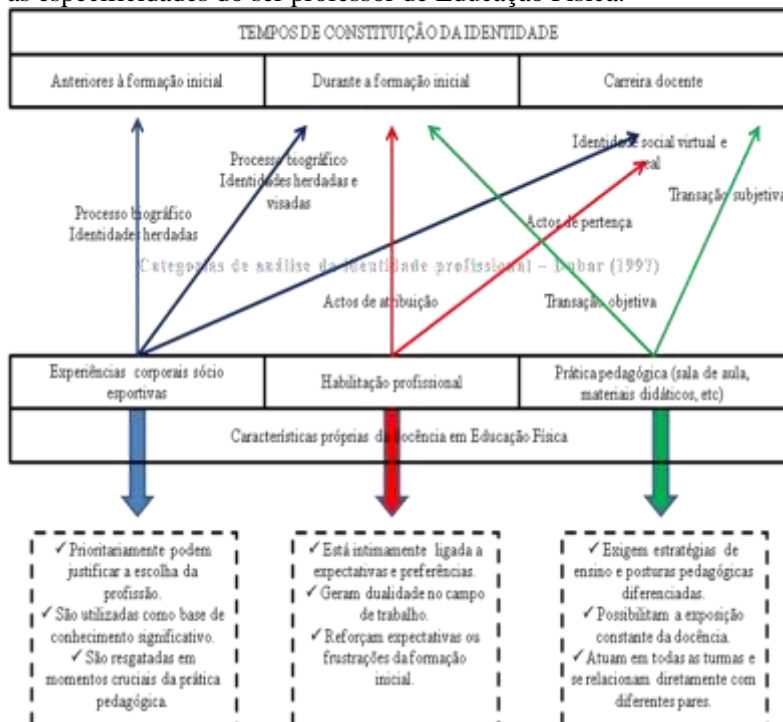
as especificidades do ser professor de Educação Física.

TEMPOS DE CONSTITUIÇÃO DA IDENTIDADE

| Anteriores à formação inicial | Durante a formação inicial | Carreira docente |
|---|---|---|

Processo biográfico Identidades herdadas

Processo biográfico Identidades herdadas e visadas

Identidade social virtual e real

Transação subjetiva

Actos de pertença

Categorias de análise da identidade profissional – Dubar (1997)

Actos de atribuição

Transação objetiva

| Experiências corporais sócio esportivas | Habilitação profissional | Prática pedagógica (sala de aula, materiais didáticos, etc) |
|---|---|---|

Características próprias da docência em Educação Física

✓ Prioritariamente podem justificar a escolha da profissão.
✓ São utilizadas como base de conhecimento significativo.
✓ São resgatadas em momentos cruciais da prática pedagógica.

✓ Está intimamente ligada a expectativas e preferências.
✓ Geram dualidade no campo de trabalho.
✓ Reforçam expectativas ou frustrações da formação inicial.

✓ Exigem estratégias de ensino e posturas pedagógicas diferenciadas.
✓ Possibilitam a exposição constante da docência.
✓ Atuam em todas as turmas e se relacionam diretamente com diferentes pares.